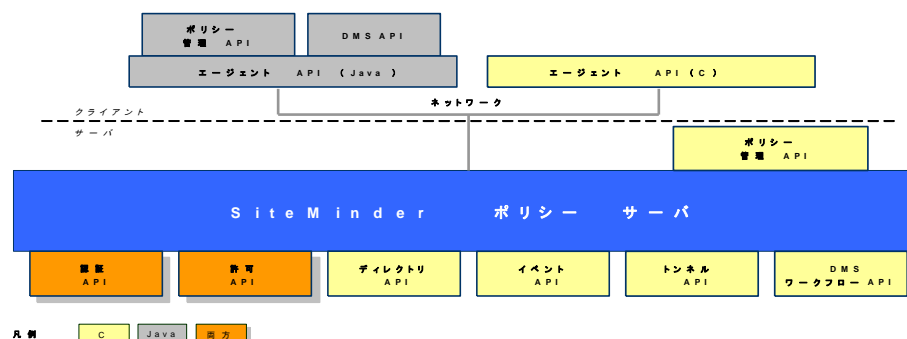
ポリシー 管理 API

DMS API

エージェント API（Java）

エージェント API（C）

ネットワーク

クライアント

サーバ

ポリシー 管理 API

SiteMinder ポリシー サーバ

認証 API

許可 API

ディレクトリ API

イベント API

トンネル API

DMS ワークフロー API

凡例

C

Java

両方